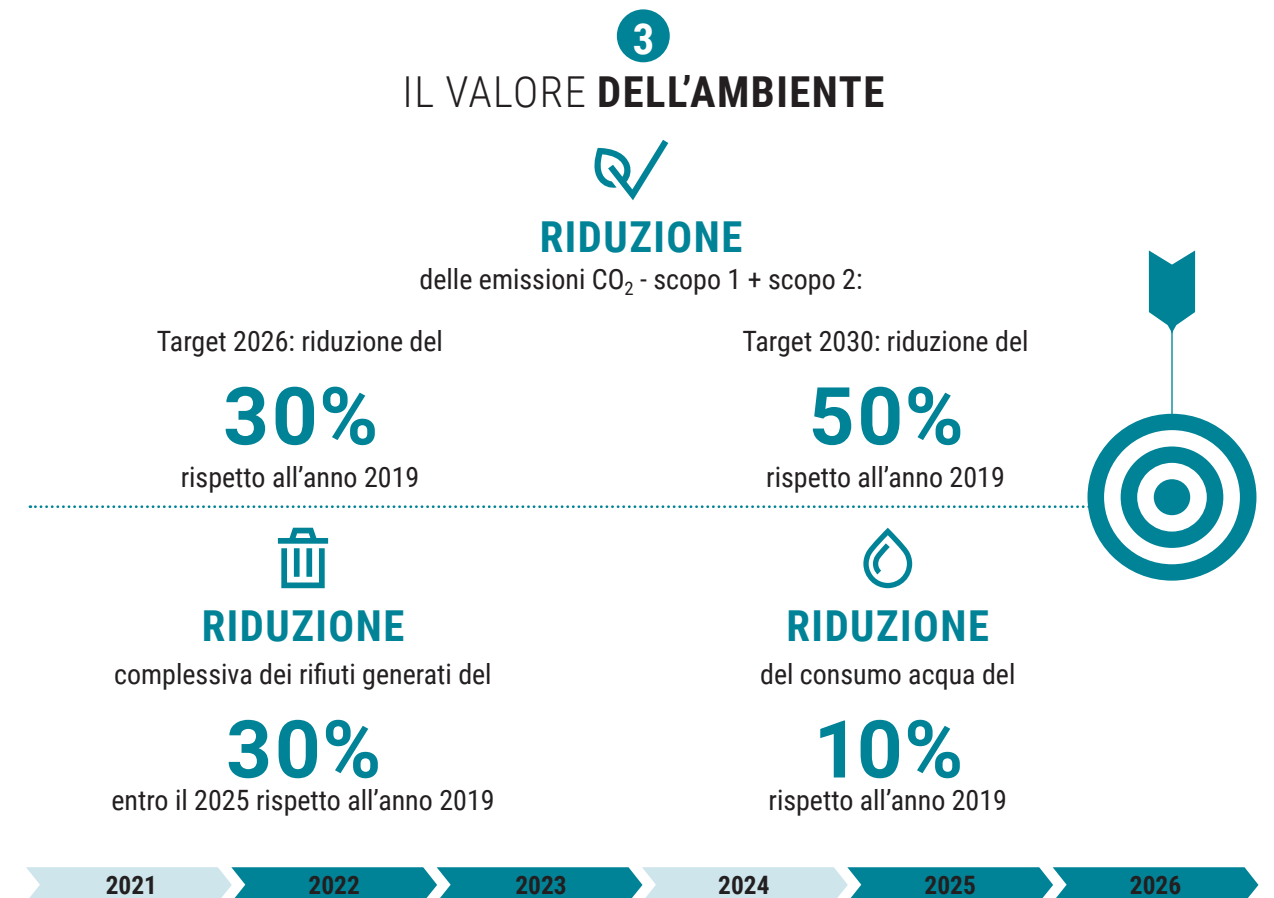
3

IL VALORE **DELL’AMBIENTE**

RIDUZIONE

delle emissioni $CO_2$ - scopo 1 + scopo 2:

Target 2026: riduzione del

30%

rispetto all’anno 2019

Target 2030: riduzione del

50%

rispetto all’anno 2019

RIDUZIONE

complessiva dei rifiuti generati del

30%

entro il 2025 rispetto all’anno 2019

RIDUZIONE

del consumo acqua del

10%

rispetto all’anno 2019

2021 2022 2023 2024 2025 2026